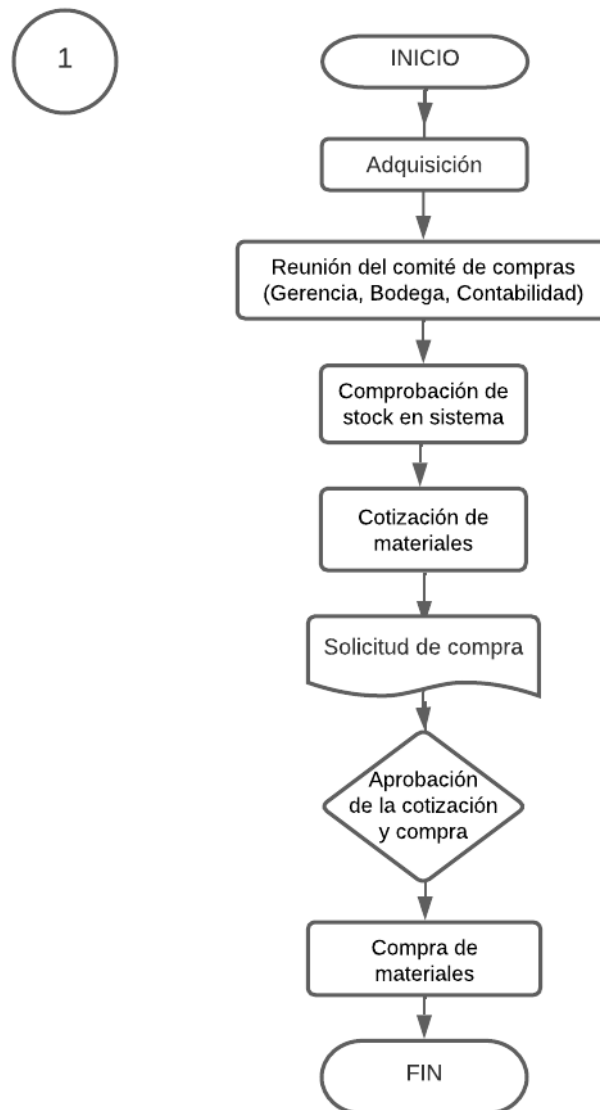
1

INICIO

Adquisición

Reunión del comité de compras (Gerencia, Bodega, Contabilidad)

Comprobación de stock en sistema

Cotización de materiales

Solicitud de compra

Aprobación de la cotización y compra

Compra de materiales

FIN